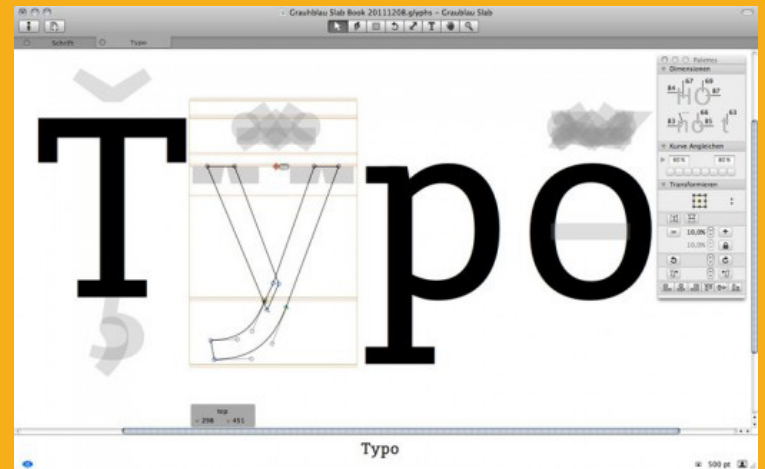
Graublau Slab Book 20111208.glyphs – Graublau Slab

Schrift

Typo

Typo

Palettes

Dimensionen

84

67

69

87

83

66

85

63

Kurve Angleichen

80 %

80 %

Transformieren

10,0%

10,0%

top

298

451

Typo

500 pt